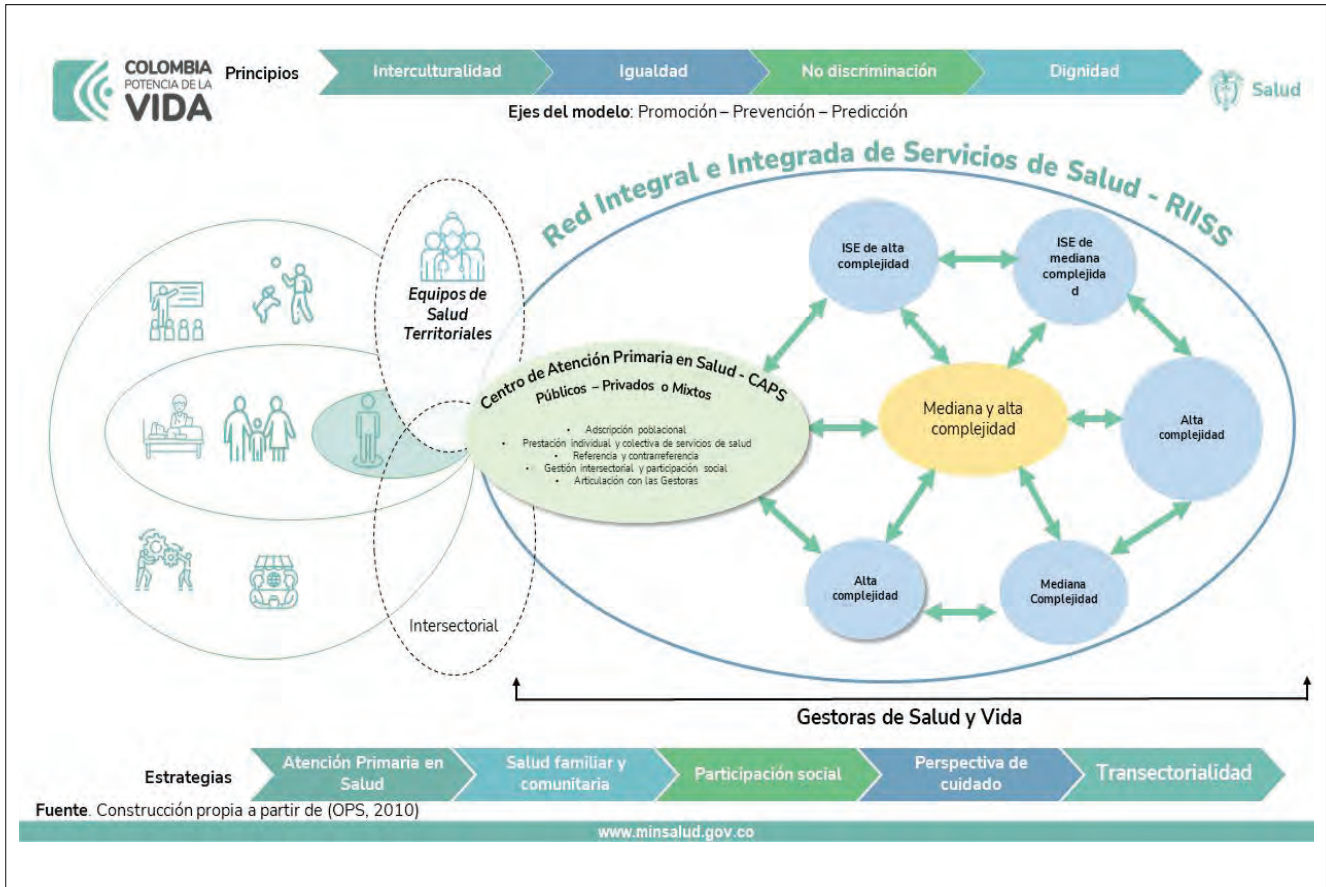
COLOMBIA POTENCIA DE LA VIDA

Principios

Interculturalidad

Igualdad

No discriminación

Dignidad

Salud

Ejes del modelo: Promoción – Prevención – Predicción

Red Integral e Integrada de Servicios de Salud - RIISS

Equipos de Salud Territoriales

Centro de Atención Primaria en Salud - CAPS

Públicos – Privados o Mixtos

• Adscripción poblacional
• Prestación individual y colectiva de servicios de salud
• Referencia y contrarreferencia
• Gestión intersectorial y participación social
• Articulación con las Gestoras

Intersectorial

ISE de alta complejidad

ISE de mediana complejida d

Mediana y alta complejidad

Alta complejidad

Alta complejidad

Mediana Complejidad

Gestoras de Salud y Vida

Estrategias

Atención Primaria en Salud

Salud familiar y comunitaria

Participación social

Perspectiva de cuidado

Transectorialidad

Fuente. Construcción propia a partir de (OPS, 2010)

www.minsalud.gov.co